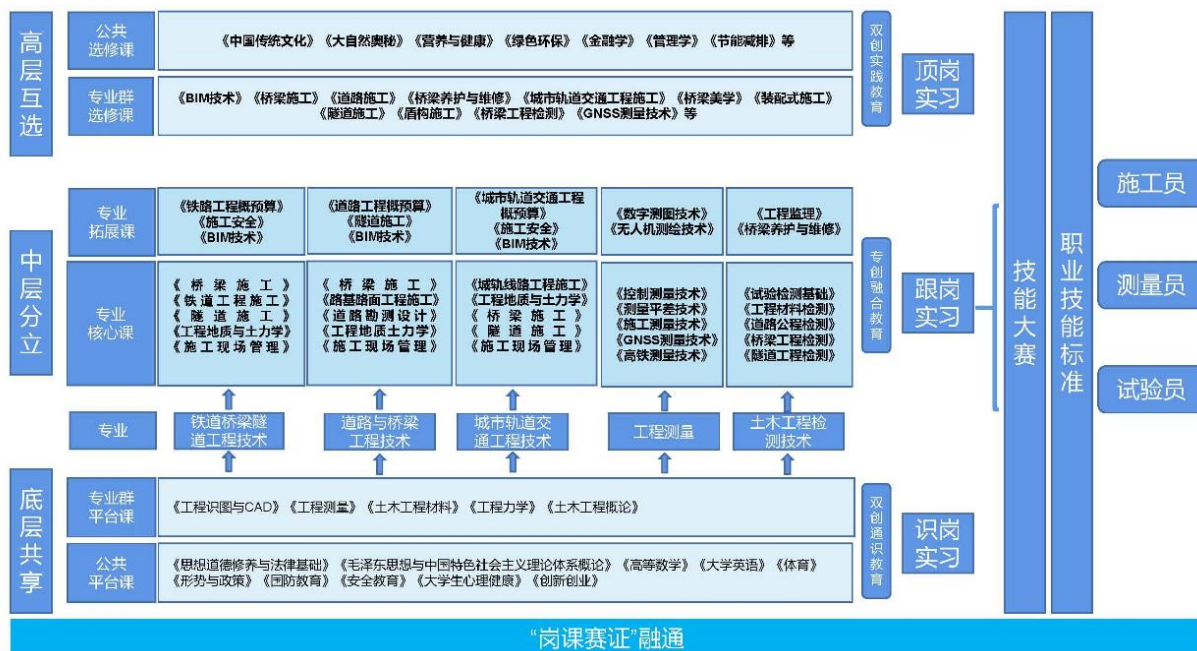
高层互选

公共选修课
《中国传统文化》《大自然奥秘》《营养与健康》《绿色环保》《金融学》《管理学》《节能减排》等

专业群选修课
《BIM技术》《桥梁施工》《道路施工》《桥梁养护与维修》《城市轨道交通工程施工》《桥梁美学》《装配式施工》《隧道施工》《盾构施工》《桥梁工程检测》《GNSS测量技术》等

双创实践教育

顶岗实习

中层分立

专业拓展课
《铁路工程概预算》《施工安全》《BIM技术》
《道路工程概预算》《隧道施工》《BIM技术》
《城市轨道交通工程概预算》《施工安全》《BIM技术》
《数字测图技术》《无人机测绘技术》
《工程监理》《桥梁养护与维修》

专业核心课
《桥梁施工》《铁道工程施工》《隧道施工》《工程地质与土力学》《施工现场管理》
《桥梁施工》《路基路面工程施工》《道路勘测设计》《工程地质土力学》《施工现场管理》
《城轨线路工程施工》《工程地质与土力学》《桥梁施工》《隧道施工》《施工现场管理》
《控制测量技术》《测量平差技术》《施工测量技术》《GNSS测量技术》《高铁测量技术》
《试验检测基础》《工程材料检测》《道路公程检测》《桥梁工程检测》《隧道工程检测》

专创融合教育

跟岗实习

专业
铁道桥梁隧道工程技术
道路与桥梁工程技术
城市轨道交通工程技术
工程测量
土木工程检测技术

底层共享

专业群平台课
《工程识图与CAD》《工程测量》《土木工程材料》《工程力学》《土木工程概论》

公共平台课
《思想道德修养与法律基础》《毛泽东思想与中国特色社会主义理论体系概论》《高等数学》《大学英语》《体育》《形势与政策》《国防教育》《安全教育》《大学生心理健康》《创新创业》

双创通识教育

识岗实习

技能大赛

职业技能标准

施工员

测量员

试验员

"岗课赛证"融通